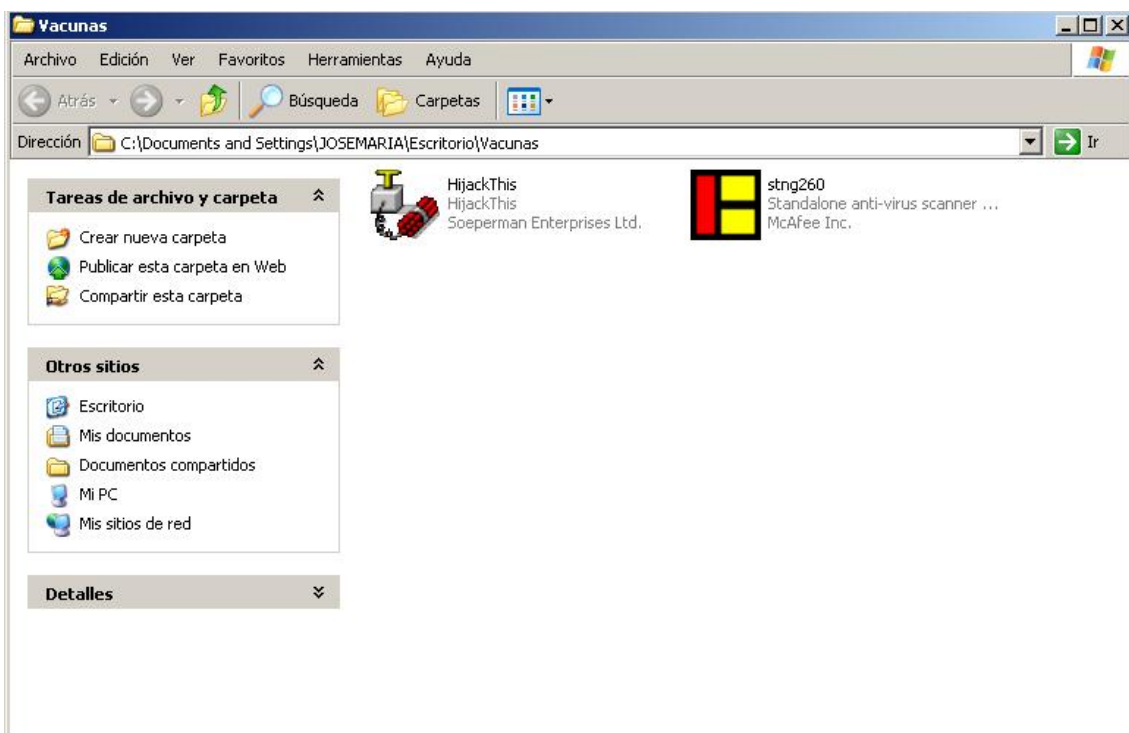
Vacunas

Archivo Edición Ver Favoritos Herramientas Ayuda

Atrás Búsqueda Carpetas

Dirección C:\Documents and Settings\JOSEMARIA\Escritorio\Vacunas Ir

Tareas de archivo y carpeta

Crear nueva carpeta
Publicar esta carpeta en Web
Compartir esta carpeta

Otros sitios

Escritorio
Mis documentos
Documentos compartidos
Mi PC
Mis sitios de red

Detalles

HijackThis
HijackThis
Soeperman Enterprises Ltd.

stng260
Standalone anti-virus scanner ...
McAfee Inc.